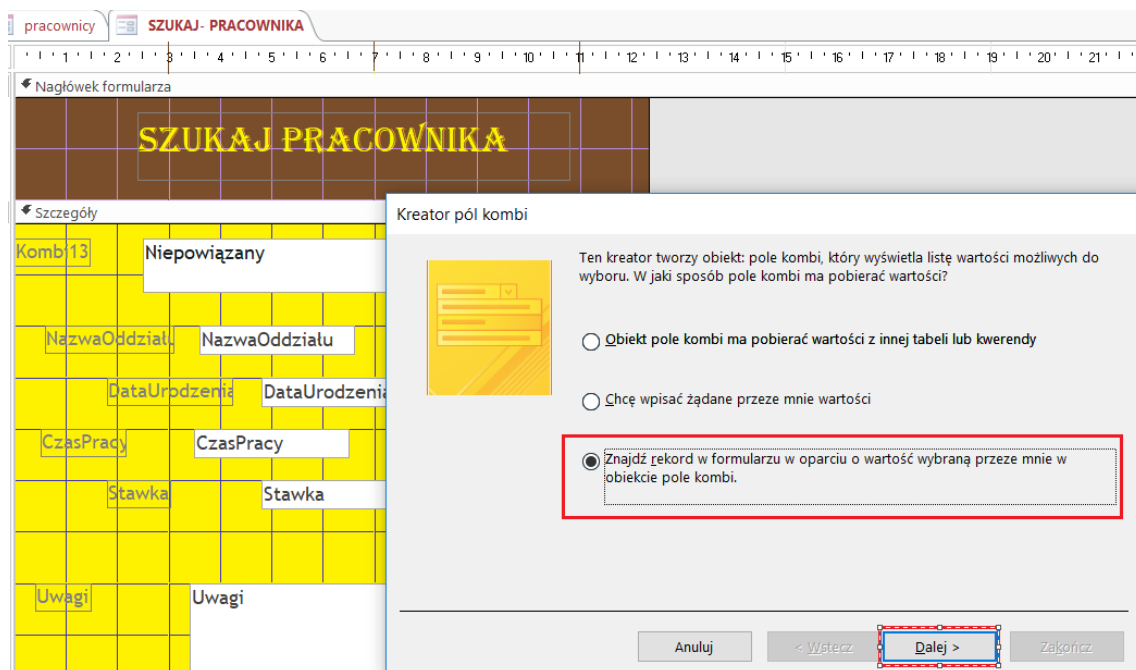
pracownicy SZUKAJ- PRACOWNIKA

1 2 3 4 5 6 7 8 9 10 11 12 13 14 15 16 17 18 19 20 21

Nagłówek formularza

SZUKAJ PRACOWNIKA

Szczegóły

Kombi13 Niepowiązany

NazwaOddziału NazwaOddziału

DataUrodzenia DataUrodzenia

CzasPracy CzasPracy

Stawka Stawka

Uwagi Uwagi

Kreator pól kombi

Ten kreator tworzy obiekt: pole kombi, który wyświetla listę wartości możliwych do wyboru. W jaki sposób pole kombi ma pobierać wartości?

Obiekt pole kombi ma pobierać wartości z innej tabeli lub kwerendy

Chcę wpisać żądane przeze mnie wartości

Znajdź rekord w formularzu w oparciu o wartość wybraną przeze mnie w obiekcie pole kombi.

Anuluj < Wstecz Dalej > Zakończ